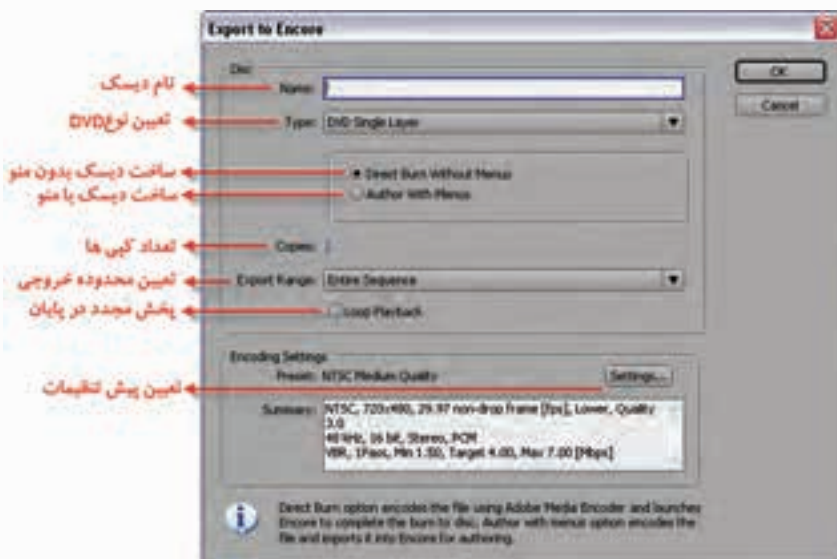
Export to Encore

Disc

نام دیسک
Name:

تعیین نوعDVD
Type: DVD Single Layer

ساخت دیسک بدون منو
Direct Burn Without Menus

ساخت دیسک با منو
Author With Menus

تعداد کپی ها
Copies: 1

تعیین محدوده خروجی
Export Range: Entire Sequence

پخش مجدد در پایان
Loop Playback

OK

Cancel

Encoding Settings

تعیین پیش تنظیمات
Preset: NTSC Medium Quality

Settings...

Summary: NTSC, 720x480, 29.97 non-drop frame [fps], Lower, Quality 3.0
48 kHz, 16 bit, Stereo, PCM
VBR, 1Pass, Min 1.50, Target 4.00, Max 7.00 [Mbps]

Direct Burn option encodes the file using Adobe Media Encoder and launches Encore to complete the burn to disc. Author with menus option encodes the file and exports it into Encore for authoring.